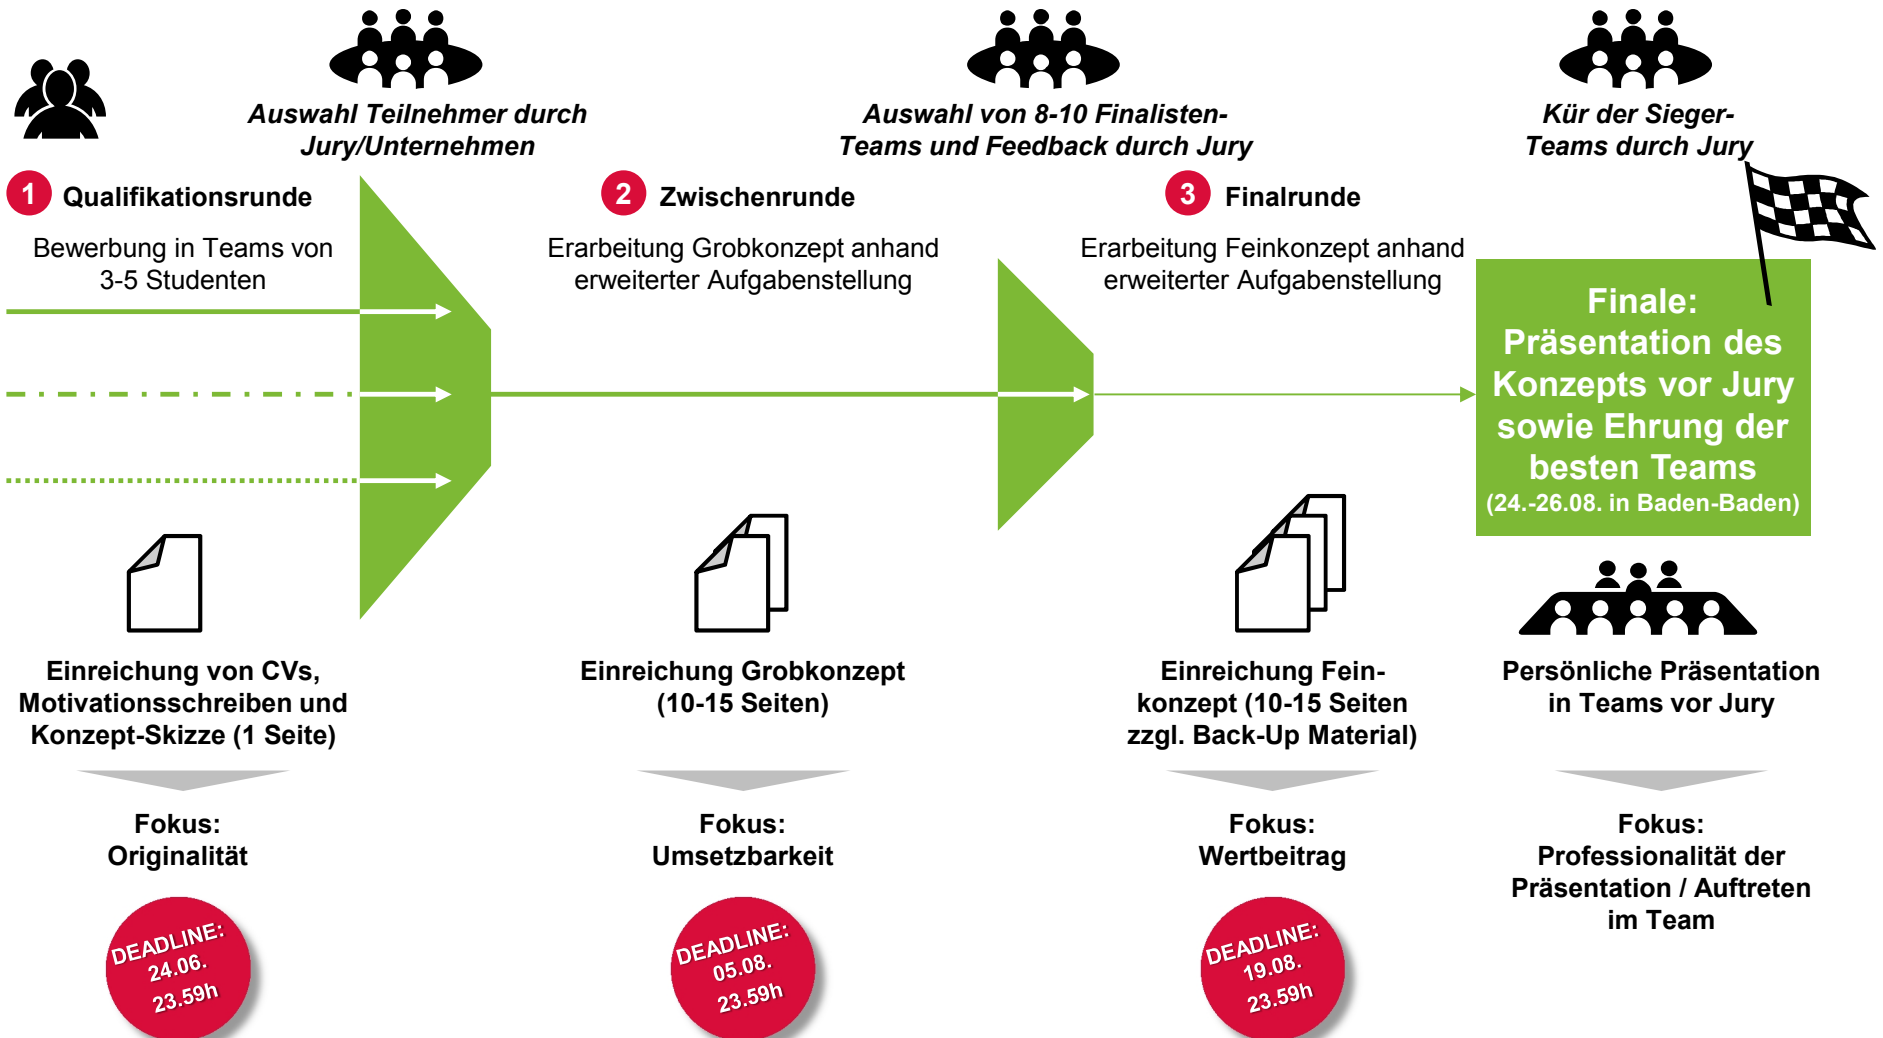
Auswahl Teilnehmer durch Jury/Unternehmen

Auswahl von 8-10 Finalisten-Teams und Feedback durch Jury

Kür der Sieger-Teams durch Jury

1 Qualifikationsrunde

Bewerbung in Teams von 3-5 Studenten

2 Zwischenrunde

Erarbeitung Grobkonzept anhand erweiterter Aufgabenstellung

3 Finalrunde

Erarbeitung Feinkonzept anhand erweiterter Aufgabenstellung

Finale: Präsentation des Konzepts vor Jury sowie Ehrung der besten Teams (24.-26.08. in Baden-Baden)

Einreichung von CVs, Motivationsschreiben und Konzept-Skizze (1 Seite)

Einreichung Grobkonzept (10-15 Seiten)

Einreichung Feinkonzept (10-15 Seiten zzgl. Back-Up Material)

Persönliche Präsentation in Teams vor Jury

Fokus: Originalität

Fokus: Umsetzbarkeit

Fokus: Wertbeitrag

Fokus: Professionalität der Präsentation / Auftreten im Team

DEADLINE: 24.06. 23.59h

DEADLINE: 05.08. 23.59h

DEADLINE: 19.08. 23.59h